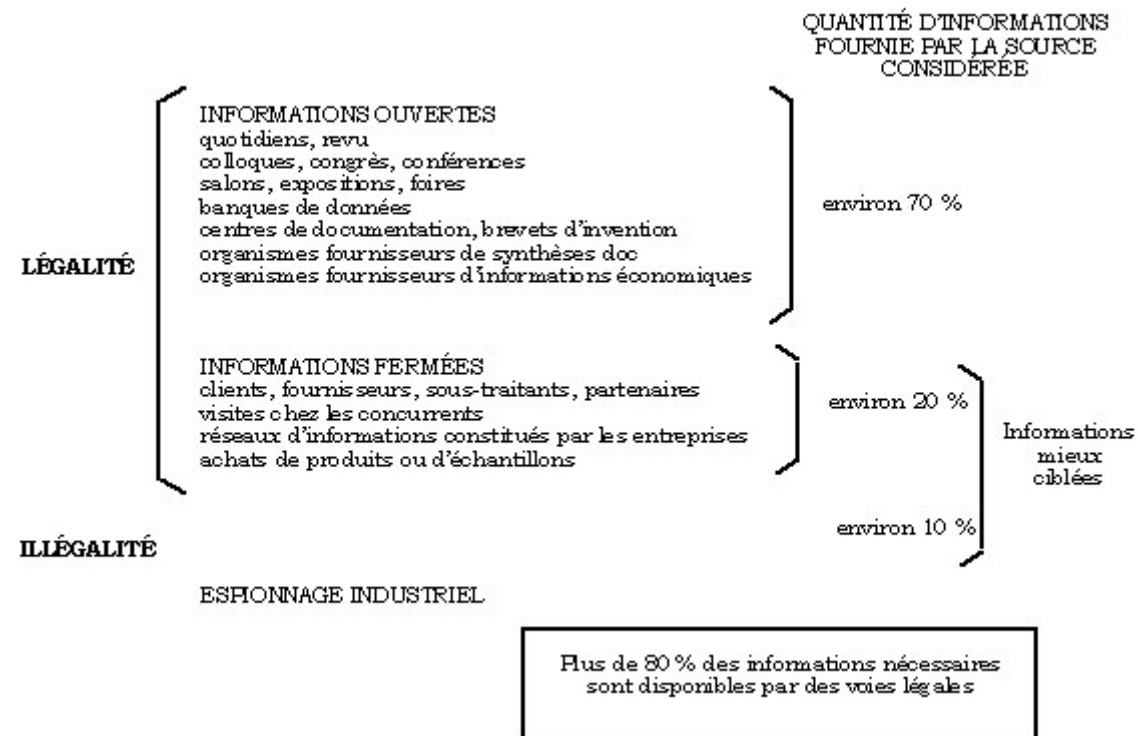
QUANTITÉ D'INFORMATIONS FOURNIE PAR LA SOURCE CONSIDÉRÉE

LÉGALITÉ

INFORMATIONS OUVERTES
quotidiens, revu
colloques, congrès, conférences
salons, expositions, foires
banques de données
centres de documentation, brevets d'invention
organismes fournisseurs de synthèses doc
organismes fournisseurs d'informations économiques

environ 70 %

INFORMATIONS FERMÉES
clients, fournisseurs, sous-traitants, partenaires
visites chez les concurrents
réseaux d'informations constitués par les entreprises
achats de produits ou d'échantillons

environ 20 %

Informations mieux ciblées

environ 10 %

ILLÉGALITÉ

ESPIONNAGE INDUSTRIEL

Plus de 80 % des informations nécessaires sont disponibles par des voies légales